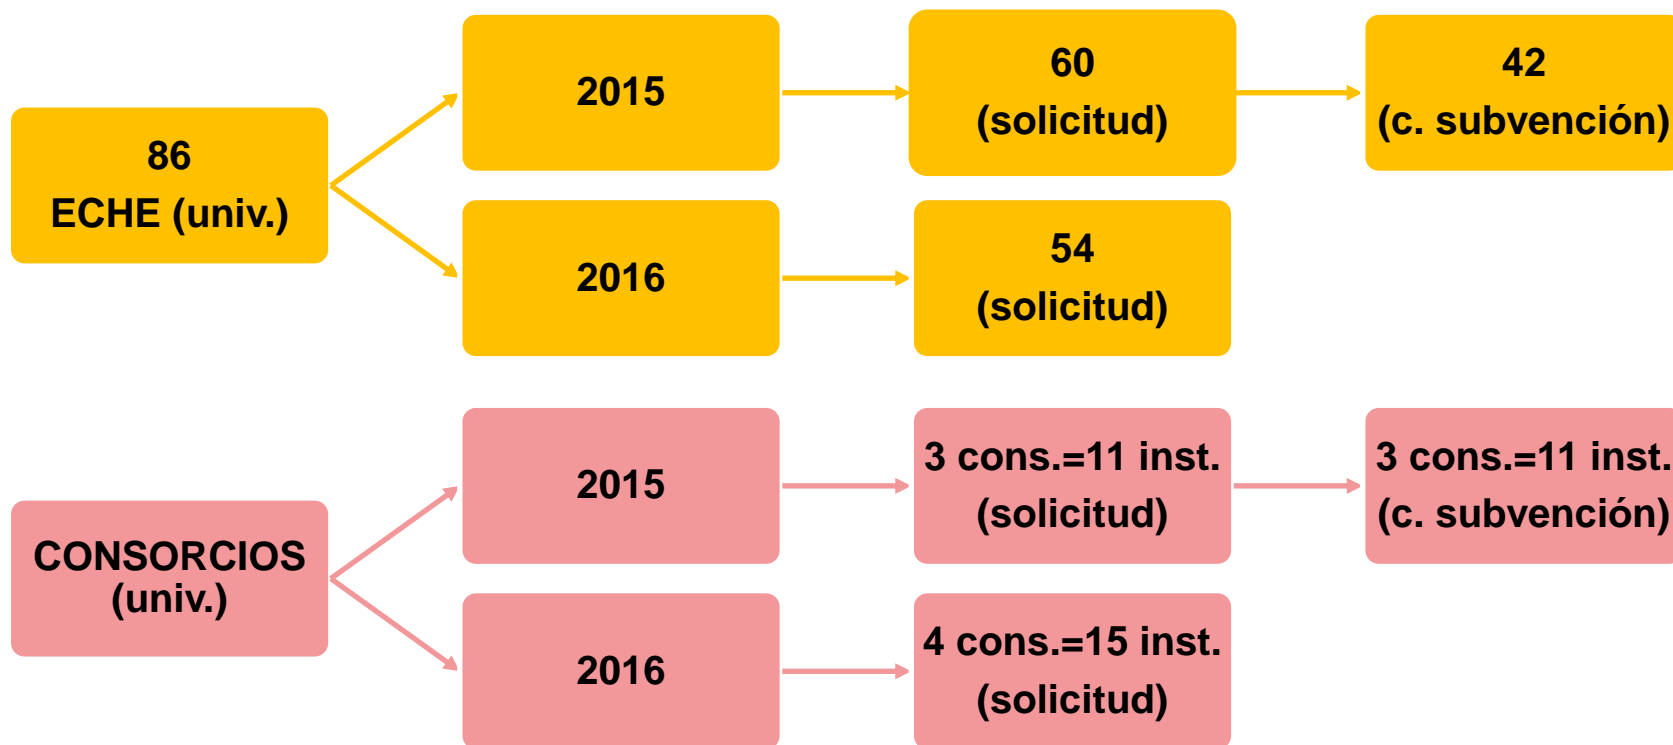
86
ECHE (univ.)

2015

60
(solicitud)

42
(c. subvención)

2016

54
(solicitud)

CONSORCIOS
(univ.)

2015

3 cons.=11 inst.
(solicitud)

3 cons.=11 inst.
(c. subvención)

2016

4 cons.=15 inst.
(solicitud)